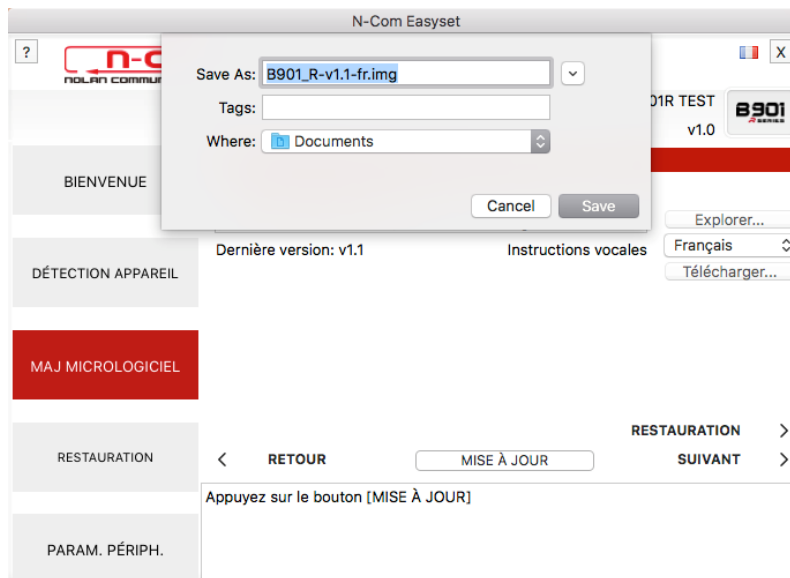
N-Com Easyset

?

n-c
NOLAN COMMU

X

Save As: B901_R-v1.1-fr.img

Tags:

Where: Documents

Cancel Save

01R TEST

v1.0

B901
R SERIES

BIENVENUE

Explorer...

Dernière version: v1.1

Instructions vocales

Français

Télécharger...

DÉTECTION APPAREIL

MAJ MICROLOGICIEL

RESTAURATION

RESTAURATION

<

RETOUR

MISE À JOUR

SUIVANT

>

Appuyez sur le bouton [MISE À JOUR]

PARAM. PÉRIPH.